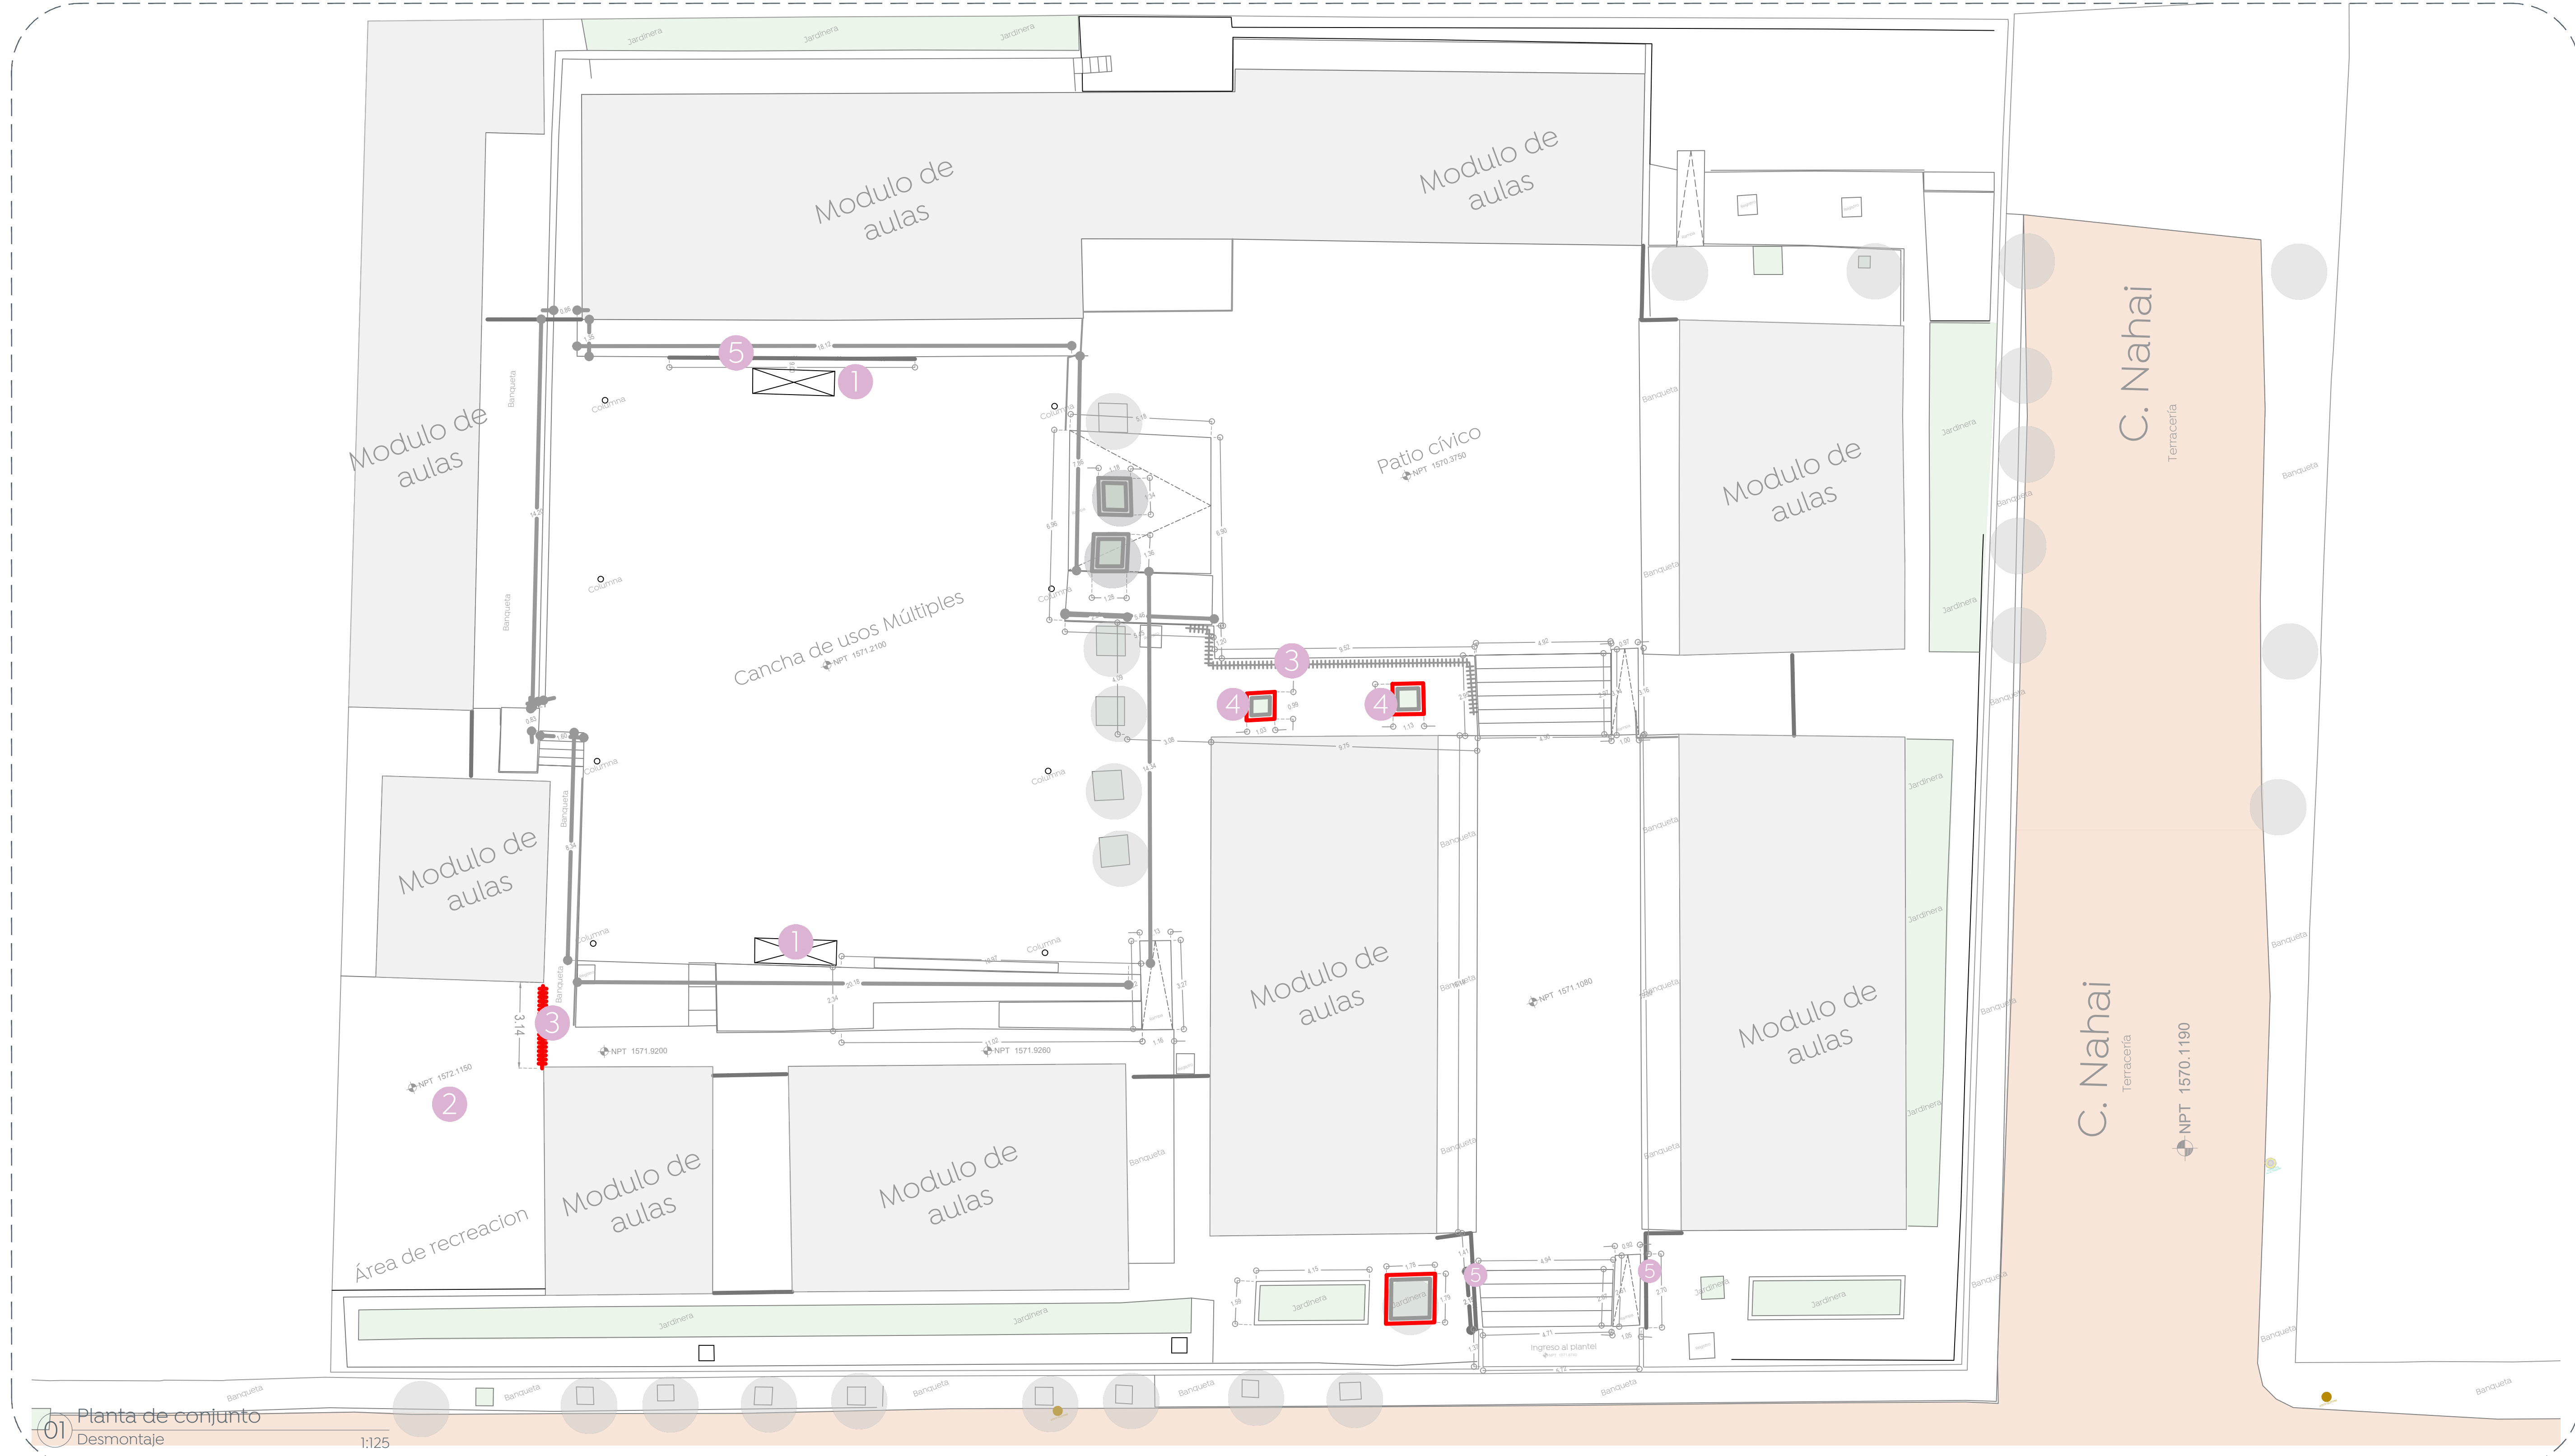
Jardinera
Jardinera
Jardinera

Modulo de aulas

Modulo de aulas

Modulo de aulas

Banqueta

Banqueta

5
1
Columna

Patio cívico
NPT 1570.3750

Modulo de aulas

C. Nahai
Terracería

Jardinera
Banqueta
Banqueta
Jardinera
Banqueta

Cancha de usos Múltiples
NPT 1571.2100

Columna
Columna
Columna
Columna
Columna

3

4
4

Modulo de aulas

Banqueta

Columna
1
Columna

Modulo de aulas

NPT 1571.1080

Modulo de aulas

Jardinera
Jardinera
Jardinera

C. Nahai
Terracería
NPT 1570.1190

3.14
3
NPT 1571.9200
NPT 1571.9260
NPT 1572.1150
2

Modulo de aulas

Modulo de aulas

Área de recreacion

Banqueta
Banqueta
Banqueta
Banqueta
Banqueta

Jardinera
Jardinera
Jardinera
Jardinera
Jardinera

5
5
Ingreso al plantel

Banqueta
Banqueta
Banqueta
Banqueta
Banqueta
Banqueta

01
Planta de conjunto
Desmontaje
1:125